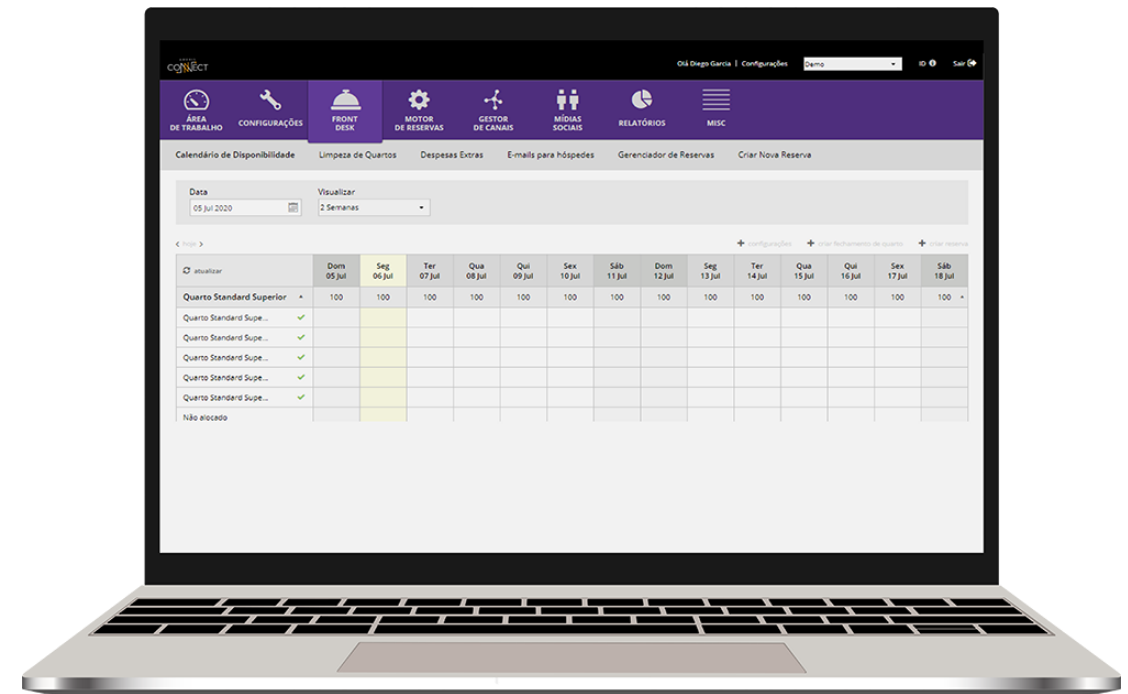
CONNECT

Olá Diego Garcia | Configurações Demo ID Sair

ÁREA DE TRABALHO
CONFIGURAÇÕES
FRONT DESK
MOTOR DE RESERVAS
GESTOR DE CANAIS
MÍDIAS SOCIAIS
RELATÓRIOS
MISC

Calendário de Disponibilidade | Limpeza de Quartos | Despesas Extras | E-mails para hóspedes | Gerenciador de Reservas | Criar Nova Reserva

Data
05 Jul 2020

Visualizar
2 Semanas

< hoje >

+ configurações + criar fechamento de quarto + criar reserva

| atualizar | Dom 05 Jul | Seg 06 Jul | Ter 07 Jul | Qua 08 Jul | Qui 09 Jul | Sex 10 Jul | Sáb 11 Jul | Dom 12 Jul | Seg 13 Jul | Ter 14 Jul | Qua 15 Jul | Qui 16 Jul | Sex 17 Jul | Sáb 18 Jul |
|---|---|---|---|---|---|---|---|---|---|---|---|---|---|---|
| Quarto Standard Superior | 100 | 100 | 100 | 100 | 100 | 100 | 100 | 100 | 100 | 100 | 100 | 100 | 100 | 100 |
| Quarto Standard Supe... | | | | | | | | | | | | | | |
| Quarto Standard Supe... | | | | | | | | | | | | | | |
| Quarto Standard Supe... | | | | | | | | | | | | | | |
| Quarto Standard Supe... | | | | | | | | | | | | | | |
| Quarto Standard Supe... | | | | | | | | | | | | | | |
| Não alocado | | | | | | | | | | | | | | |